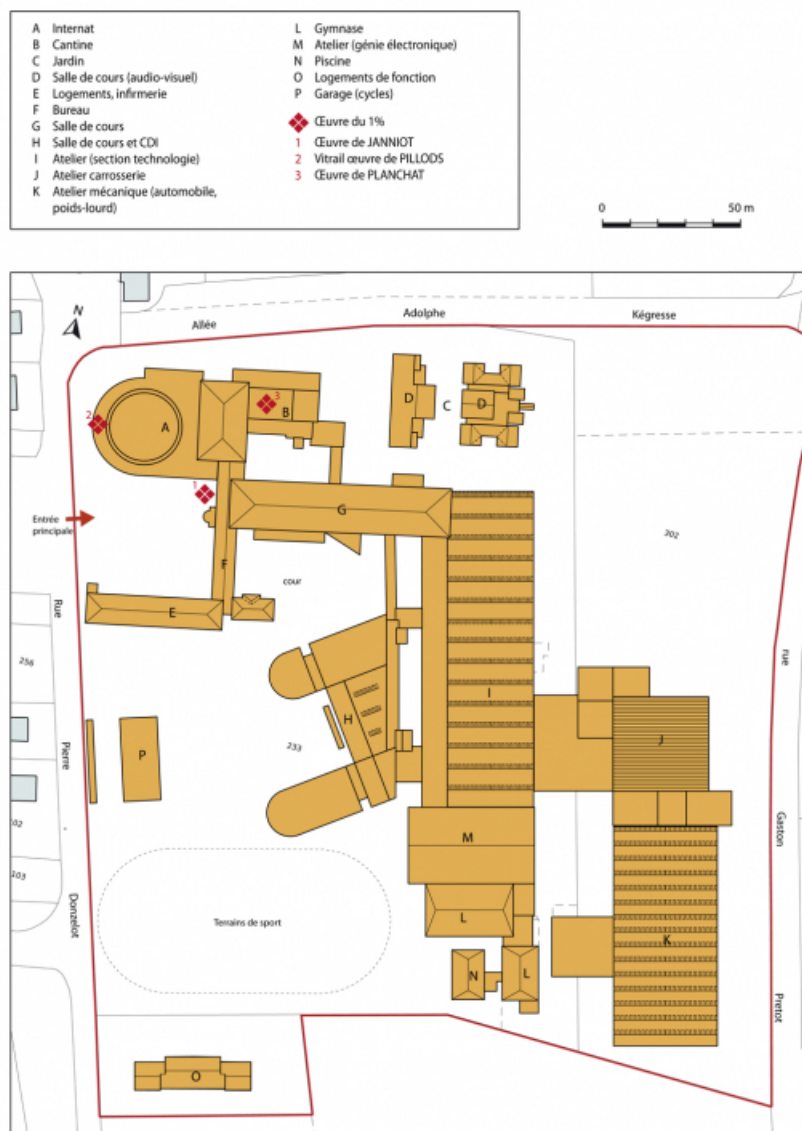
A Internat
B Cantine
C Jardin
D Salle de cours (audio-visuel)
E Logements, infirmerie
F Bureau
G Salle de cours
H Salle de cours et CDI
I Atelier (section technologie)
J Atelier carrosserie
K Atelier mécanique (automobile, poids-lourd)

L Gymnase
M Atelier (génie électronique)
N Piscine
O Logements de fonction
P Garage (cycles)
Œuvre du 1%
1 Œuvre de JANNIOT
2 Vitrail œuvre de PILLODS
3 Œuvre de PLANCHAT

0 50 m

N

Allée Adolphe Kégresse

A B C D D 2 3 1

Entrée principale

G F cour E 202

Rue Pierre Donzelot

256 102 103

H I J P 233 M L L N K

Terrains de sport

O

rue Gaston Pretot